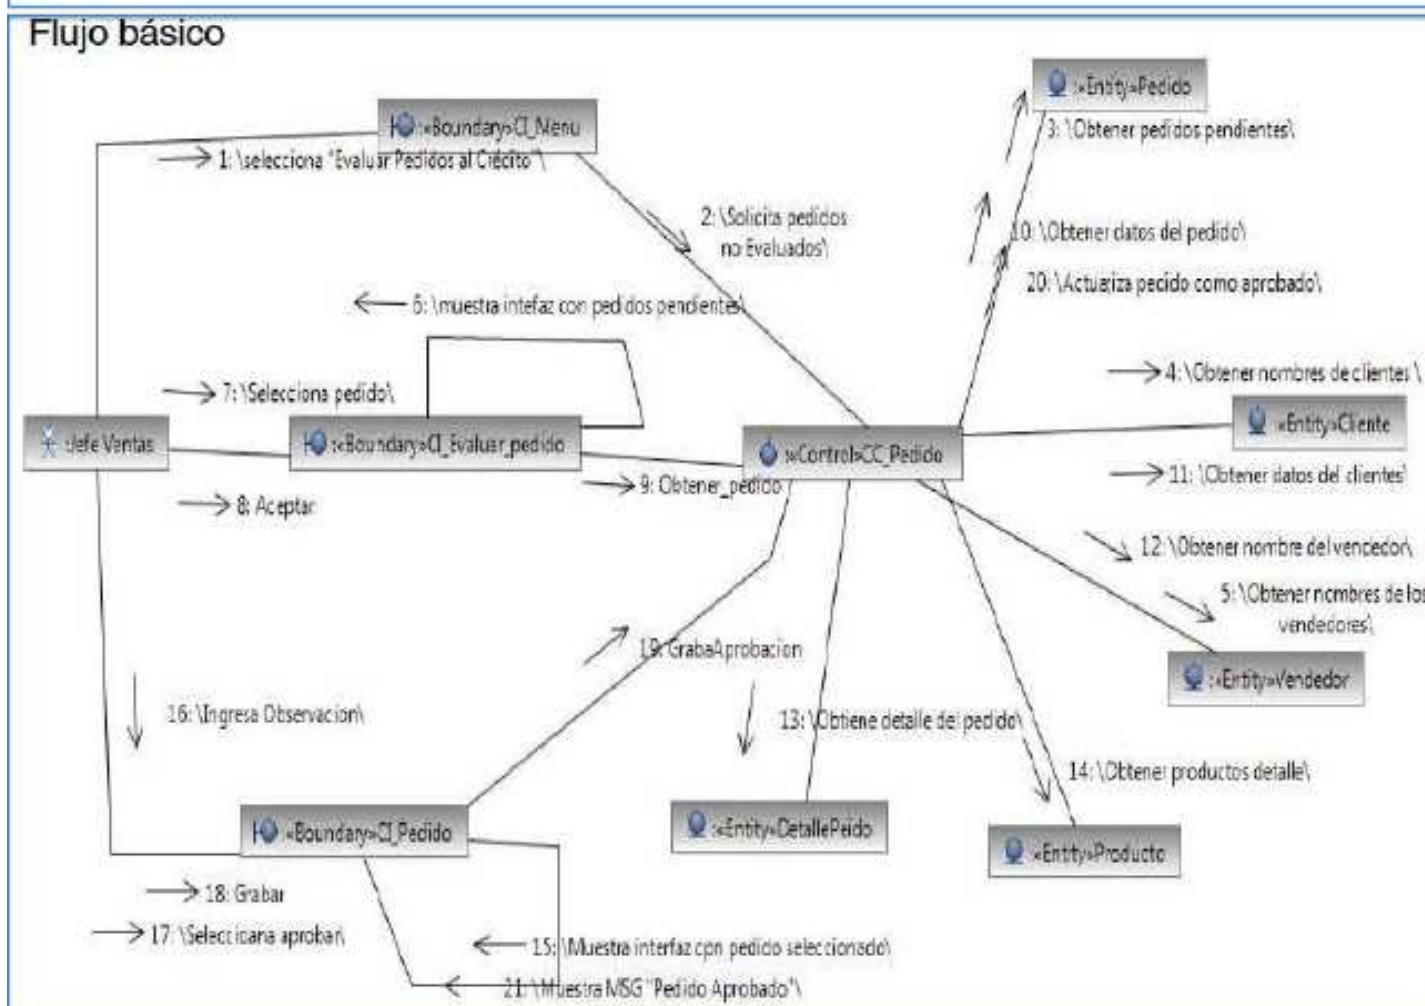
Flujo básico

:«Boundary»CI_Menu

1: \selecciona "Evaluar Pedidos al Crédito"\

2: \Solicita pedidos no Evaluados\

:«Entity»Pedido

3: \Obtener pedidos pendientes\

10: \Obtener datos del pedido\

20: \Actualiza pedido como aprobado\

6: \muestra intefaz con pedidos pendientes\

7: \Selecciona pedido\

4: \Obtener nombres de clientes \

:Jefe Ventas

:«Boundary»CI_Evaluar_pedido

:«Control»CC_Pedido

:«Entity»Cliente

9: Obtener_pedido

11: \Obtener datos del clientes\

8: Aceptar

12: \Obtener nombre del vencedor\

5: \Obtener nombres de los vendedores\

19: GrabaAprobacion

:«Entity»Vendedor

16: \Ingresa Observación\

13: \Obtiene detalle del pedido\

14: \Obtener productos detalle\

:«Boundary»CI_Pedido

:«Entity»DetallePedido

:«Entity»Producto

18: Grabar

17: \Seleccioana aprobar\

15: \Muestra interfaz cpn pedido seleccionado\

21: \Muestra MSG "Pedido Aprobado"\